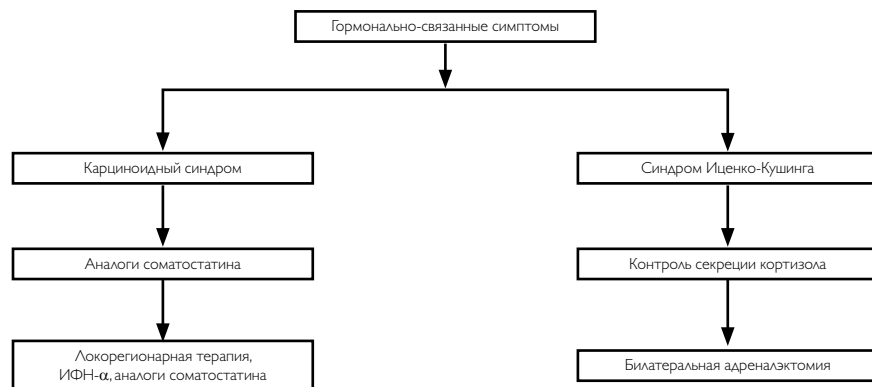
Гормонально-связанные симптомы

Карциноидный синдром

Аналоги соматостатина

Локорегионарная терапия, ИФН-$\alpha$, аналоги соматостатина

Синдром Иценко-Кушинга

Контроль секреции кортизола

Билатеральная адреналэктомия